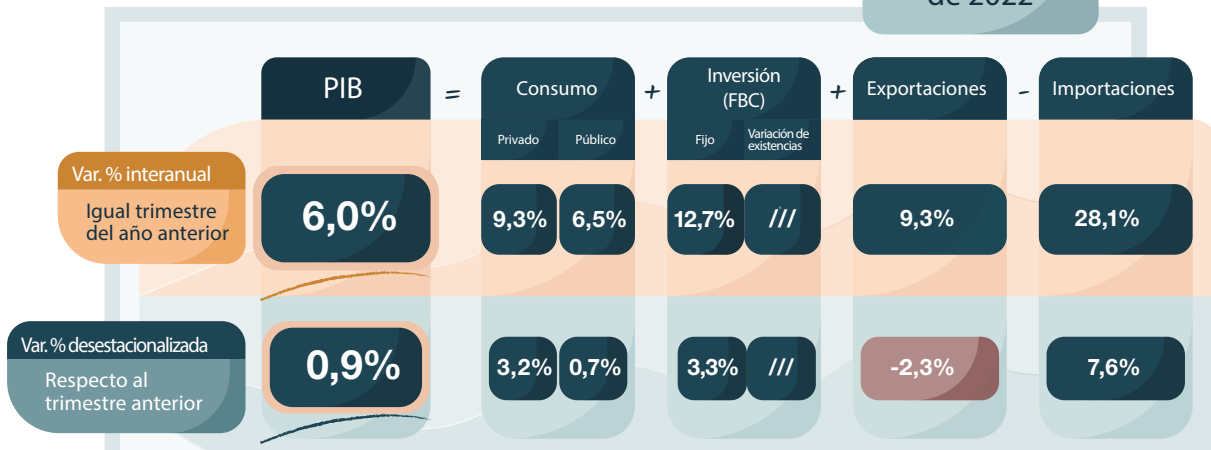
de 2022

PIB = Consumo + Inversión (FBC) + Exportaciones - Importaciones

Privado Público Fijo Variación de existencias

Var. % interanual
Igual trimestre del año anterior

| PIB | Privado | Público | Fijo | Variación de existencias | Exportaciones | Importaciones |
|---|---|---|---|---|---|---|
| 6,0% | 9,3% | 6,5% | 12,7% | /// | 9,3% | 28,1% |
| 0,9% | 3,2% | 0,7% | 3,3% | /// | -2,3% | 7,6% |

Var. % desestacionalizada
Respecto al trimestre anterior